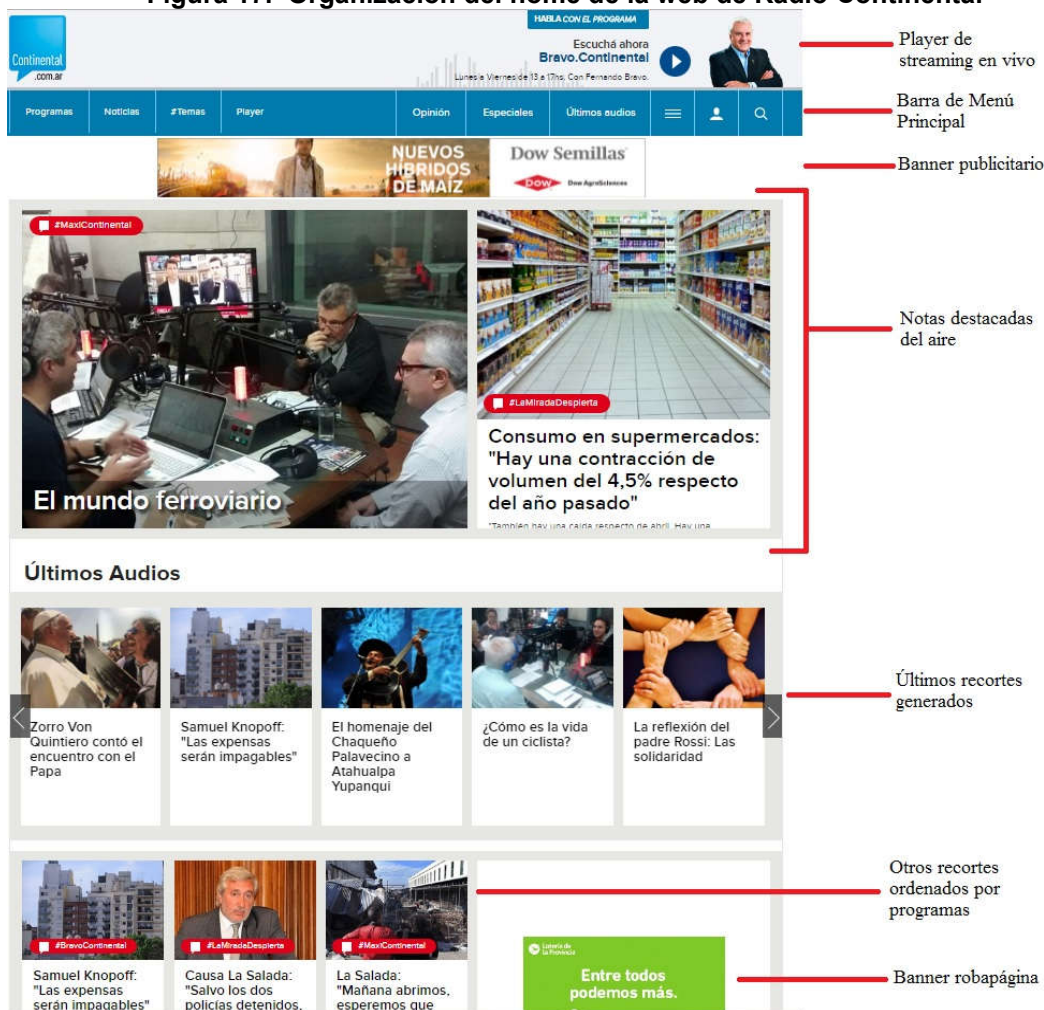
Figura 1.1 Organización del home de la web de Radio Continental

Continental .com.ar

HABLA CON EL PROGRAMA
Escuchá ahora
Bravo.Continental
Lunes a Viernes de 13 a 17hs. Con Fernando Bravo.

Player de streaming en vivo

Programas | Noticias | #Temas | Player | Opinión | Especiales | Últimos audios

Barra de Menú Principal

NUEVOS HÍBRIDOS DE MAÍZ
Dow Semillas
Dow AgroSciences

Banner publicitario

#MaxiContinental
El mundo ferroviario

#LaMiradaDespierta
Consumo en supermercados: "Hay una contracción de volumen del 4,5% respecto del año pasado"
"También hay una caída respecto de abril. Hay una

Notas destacadas del aire

Últimos Audios

Zorro Von Quintiero contó el encuentro con el Papa

Samuel Knopoff: "Las expensas serán impagables"

El homenaje del Chaqueño Palavecino a Atahualpa Yupanqui

¿Cómo es la vida de un ciclista?

La reflexión del padre Rossi: Las solidaridad

Últimos recortes generados

#BravoContinental
Samuel Knopoff: "Las expensas serán impagables"

#LaMiradaDespierta
Causa La Salada: "Salvo los dos policías detenidos,

#MaxiContinental
La Salada: "Mañana abrimos, esperemos que

Otros recortes ordenados por programas

Lotería de la Provincia
Entre todos podemos más.

Banner robapágina